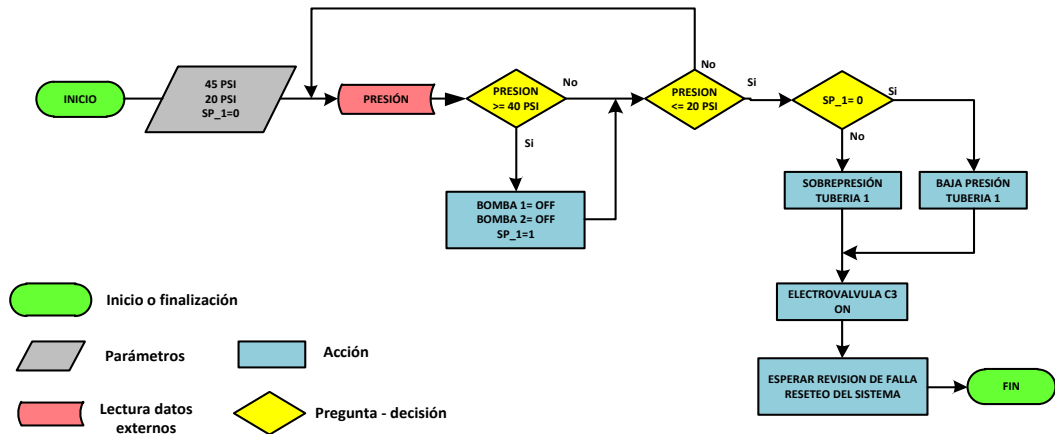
INICIO

45 PSI
20 PSI
SP_1=0

PRESIÓN

PRESION
>= 40 PSI

No

Si

BOMBA 1= OFF
BOMBA 2= OFF
SP_1=1

No

PRESION
<= 20 PSI

Si

SP_1= 0

Si

No

SOBREPRESIÓN
TUBERIA 1

BAJA PRESIÓN
TUBERIA 1

ELECTROVALVULA C3
ON

ESPERAR REVISION DE FALLA
RESETEO DEL SISTEMA

FIN

Inicio o finalización

Parámetros

Acción

Lectura datos externos

Pregunta - decisión